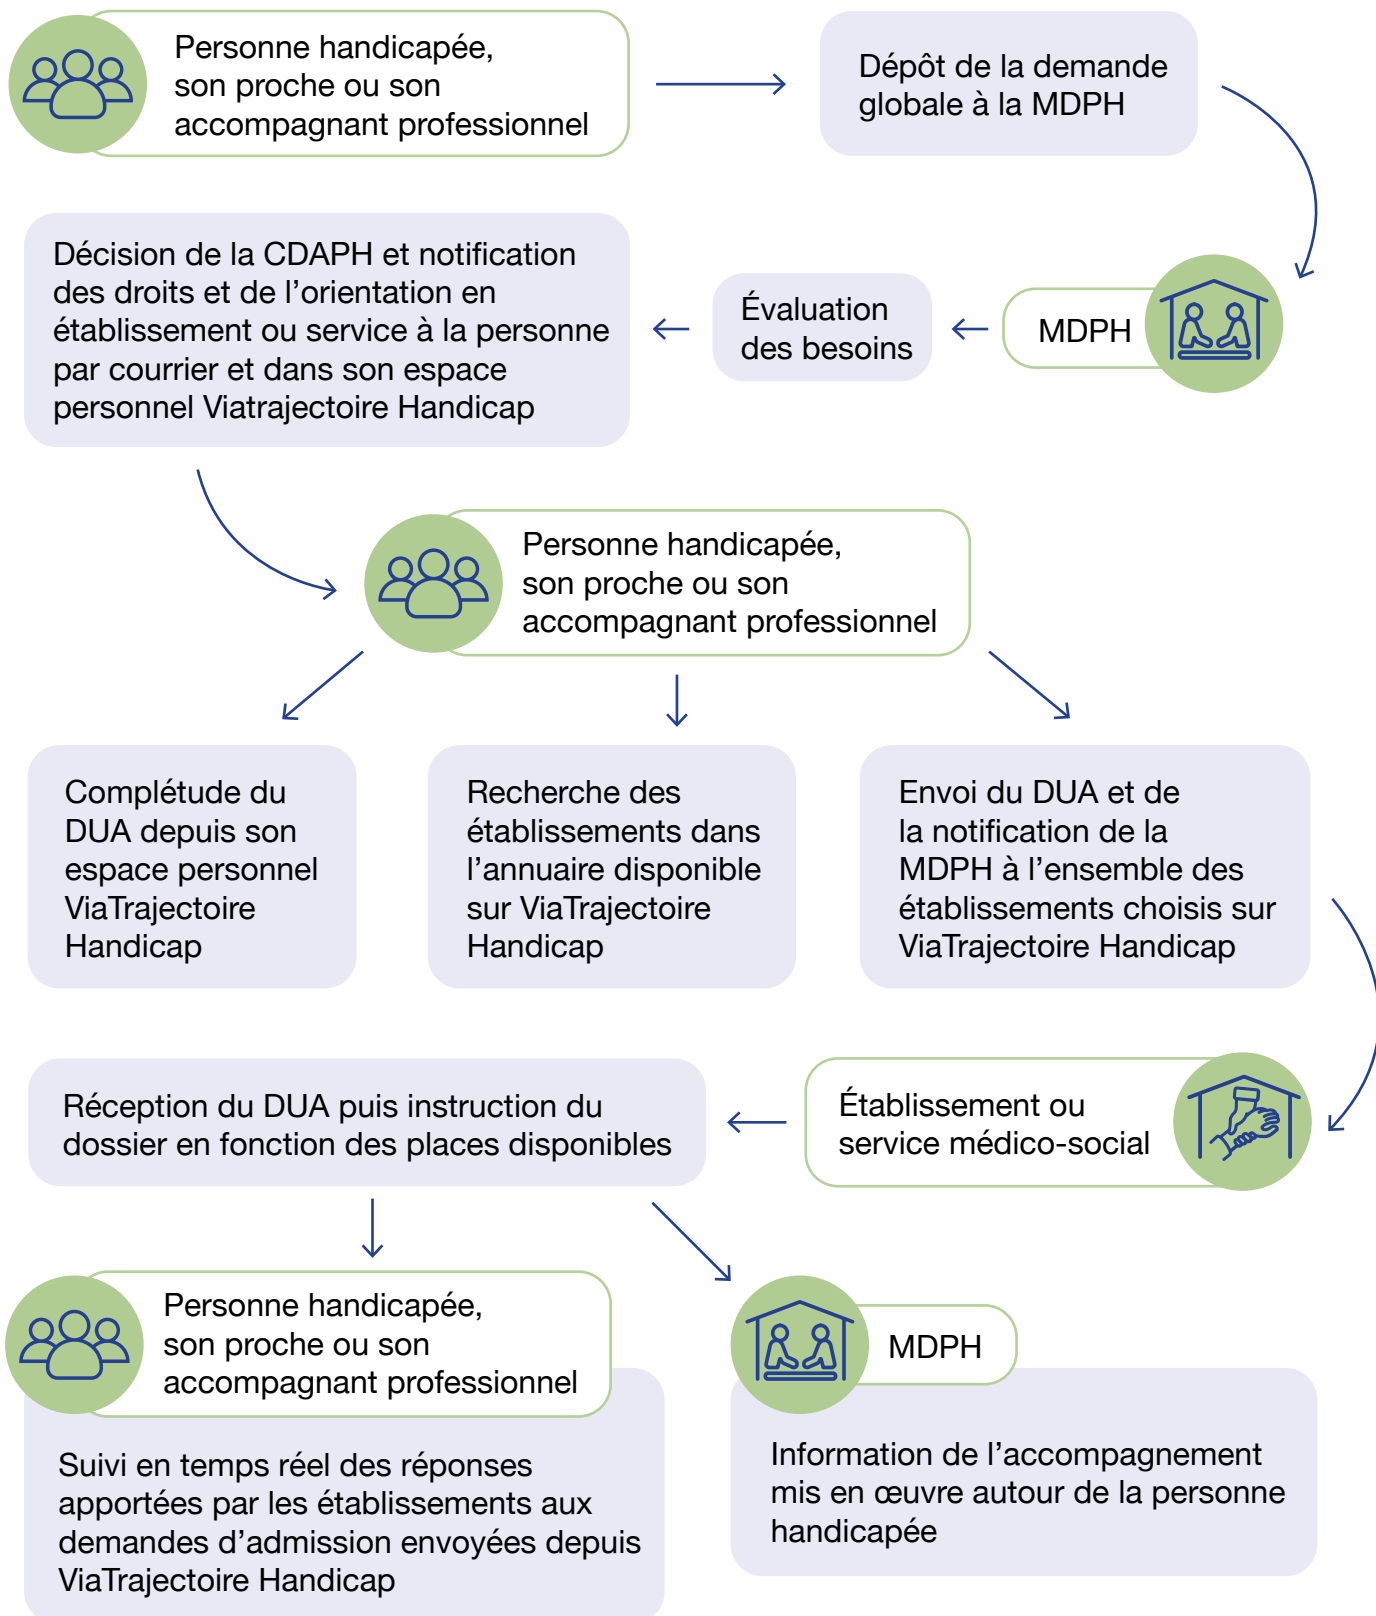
Personne handicapée, son proche ou son accompagnant professionnel

Dépôt de la demande globale à la MDPH

MDPH

Évaluation des besoins

Décision de la CDAPH et notification des droits et de l’orientation en établissement ou service à la personne par courrier et dans son espace personnel Viatrajectoire Handicap

Personne handicapée, son proche ou son accompagnant professionnel

Complétude du DUA depuis son espace personnel ViaTrajectoire Handicap

Recherche des établissements dans l’annuaire disponible sur ViaTrajectoire Handicap

Envoi du DUA et de la notification de la MDPH à l’ensemble des établissements choisis sur ViaTrajectoire Handicap

Établissement ou service médico-social

Réception du DUA puis instruction du dossier en fonction des places disponibles

Personne handicapée, son proche ou son accompagnant professionnel

Suivi en temps réel des réponses apportées par les établissements aux demandes d’admission envoyées depuis ViaTrajectoire Handicap

MDPH

Information de l’accompagnement mis en œuvre autour de la personne handicapée